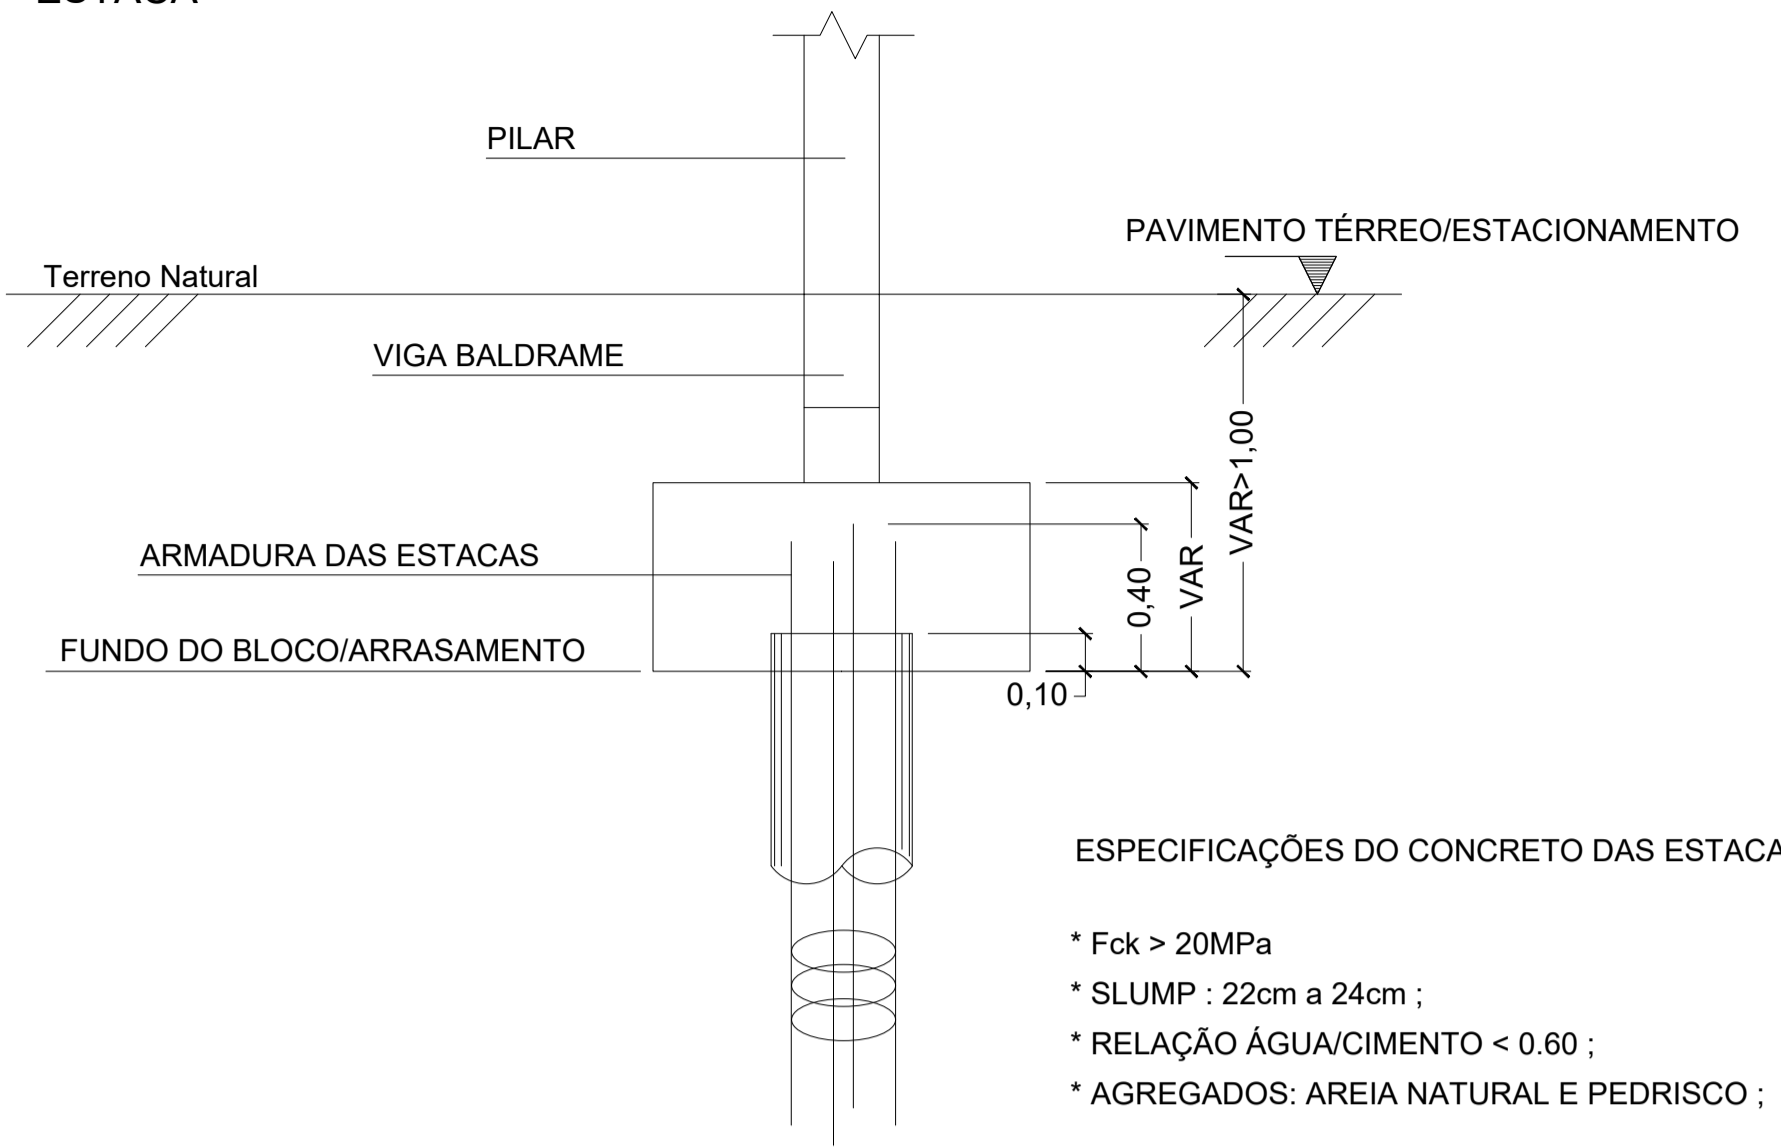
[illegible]

PILAR

PAVIMENTO TÉRREO/ESTACIONAMENTO

Terreno Natural

VIGA BALDRAME

VAR>1,00

ARMADURA DAS ESTACAS

0,40

VAR

FUNDO DO BLOCO/ARRASAMENTO

0,10

ESPECIFICAÇÕES DO CONCRETO DAS ESTACA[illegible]

* Fck > 20MPa

* SLUMP : 22cm a 24cm ;

* RELAÇÃO ÁGUA/CIMENTO < 0.60 ;

* AGREGADOS: AREIA NATURAL E PEDRISCO ;